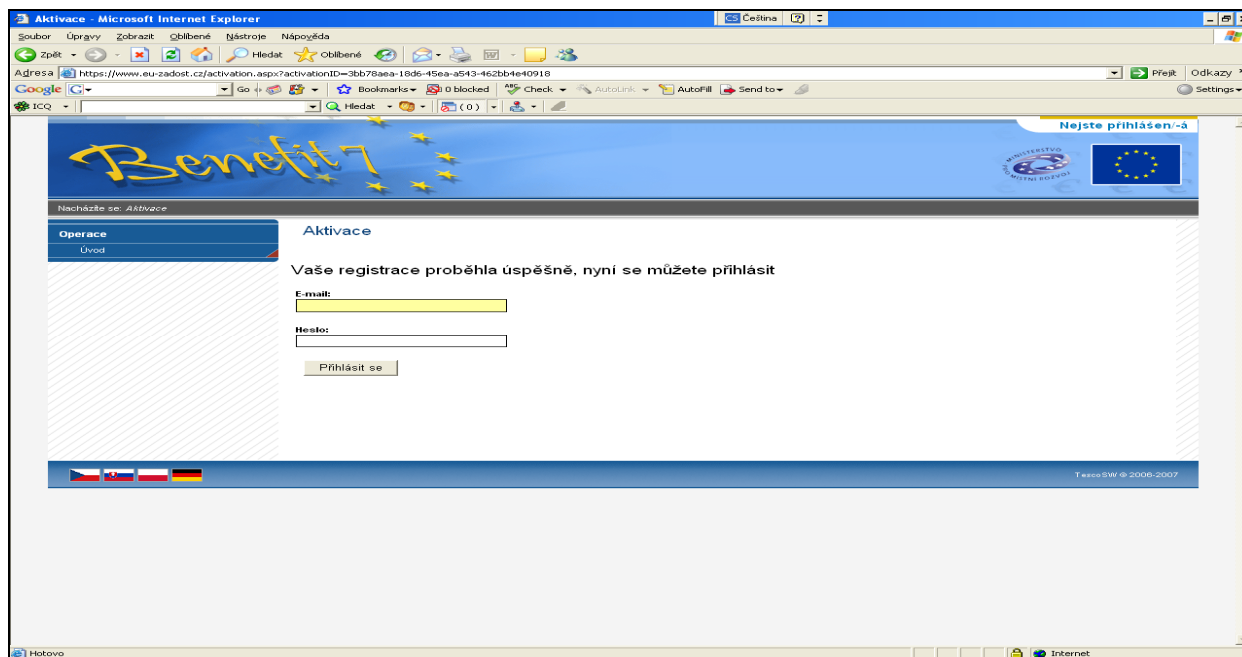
Aktivace - Microsoft Internet Explorer
CS Čeština

Soubor Úpravy Zobrazit Oblíbené Nástroje Nápověda

Zpět Hledat Oblíbené

Adresa https://www.eu-zadost.cz/activation.aspx?activationID=3bb78aea-18d6-45ea-a543-462bb4e40918 Přejít Odkazy

Google G Go Bookmarks 0 blocked Check AutoLink AutoFill Send to Settings

ICQ Hledat (0)

Nejste přihlášen/-á

Benefit7

MINISTERSTVO PRO MÍSTNÍ ROZVOJ

Nacházíte se: Aktivace

Operace
Úvod

Aktivace

Vaše registrace proběhla úspěšně, nyní se můžete přihlásit

E-mail:

Heslo:

Přihlásit se

TescoSW © 2006-2007

Hotovo

Internet